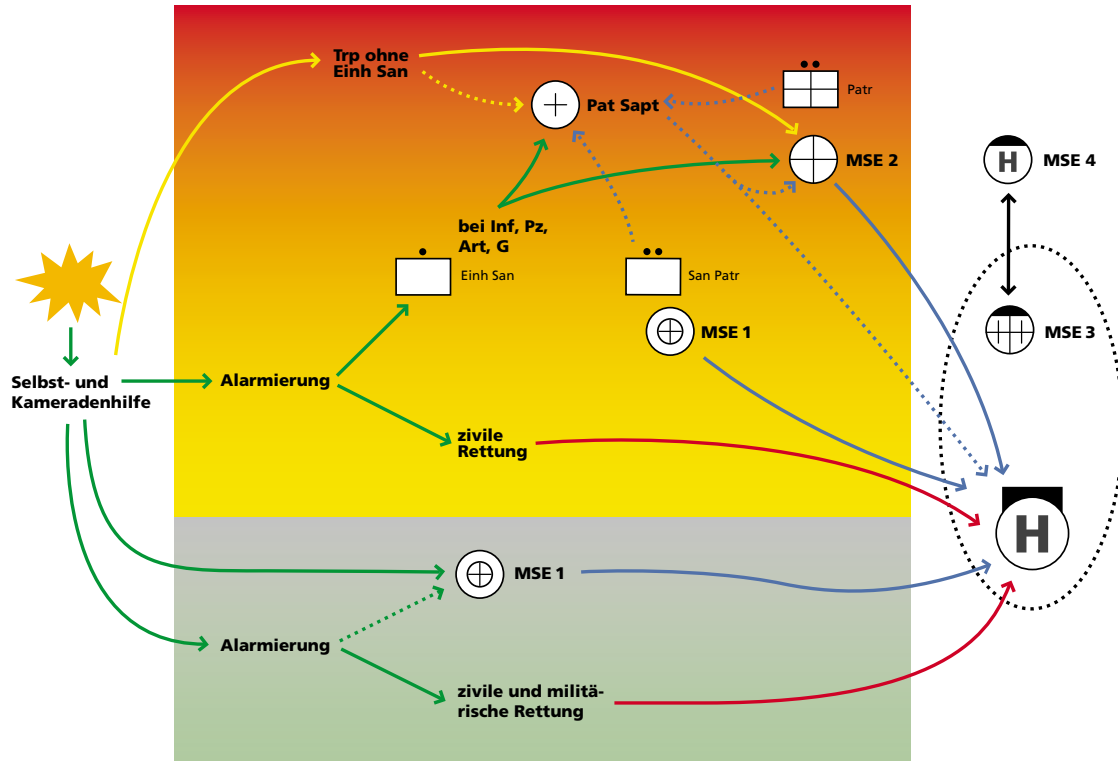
Trp ohne Einh San

Pat Sapt

Patr

MSE 2

MSE 4

bei Inf, Pz, Art, G

Einh San

San Patr

MSE 1

MSE 3

Selbst- und Kameradenhilfe

Alarmierung

zivile Rettung

H

MSE 1

Alarmierung

zivile und militärische Rettung